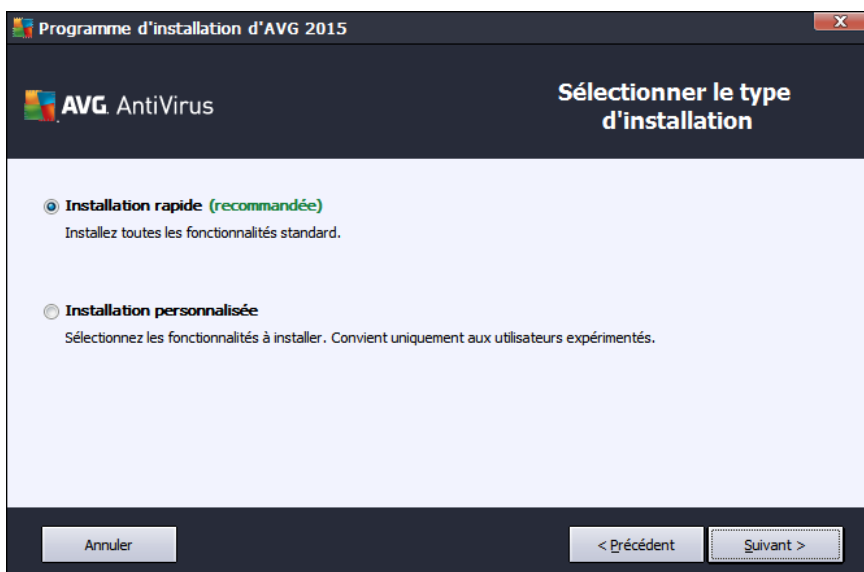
Programme d'installation d'AVG 2015

X

AVG AntiVirus

Sélectionner le type d'installation

Installation rapide (recommandée)
Installez toutes les fonctionnalités standard.

Installation personnalisée
Sélectionnez les fonctionnalités à installer. Convient uniquement aux utilisateurs expérimentés.

Annuler

< Précédent

Suivant >